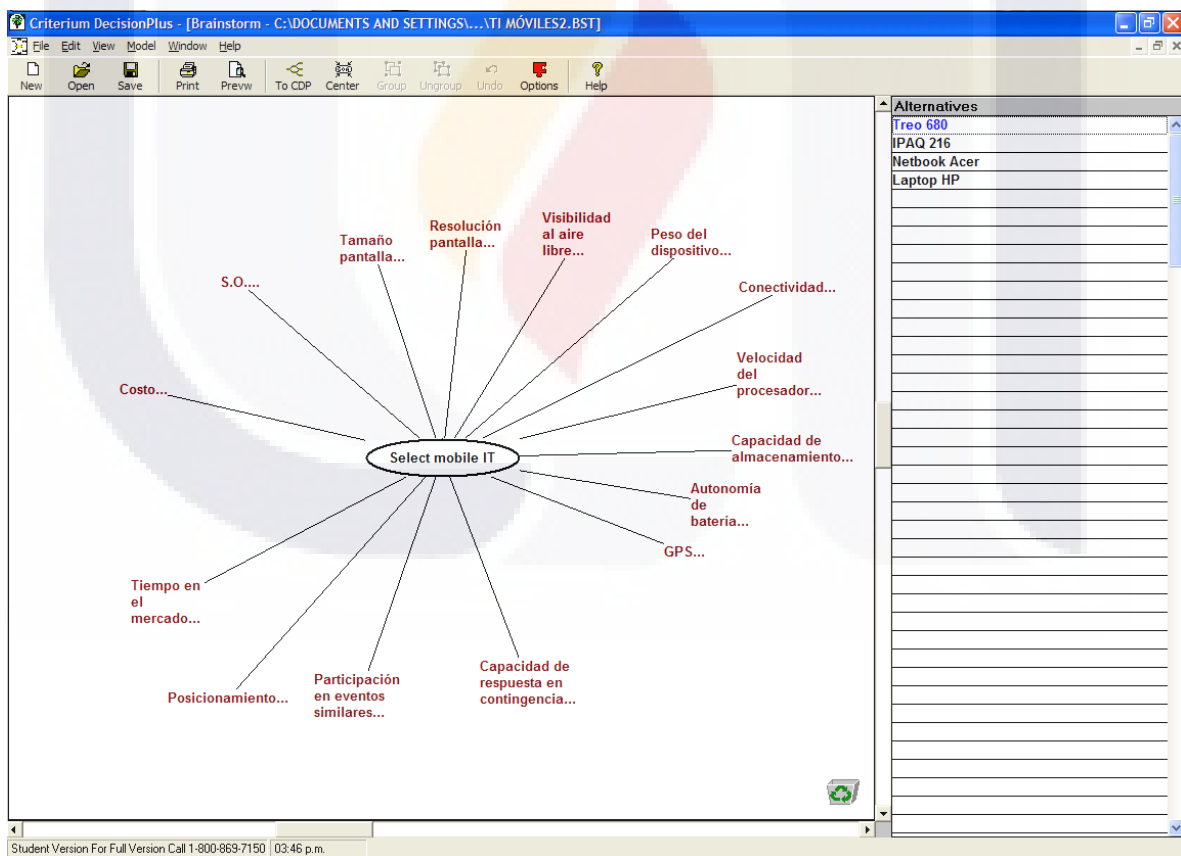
Criterium DecisionPlus - [Brainstorm - C:\DOCUMENTS AND SETTINGS\...\TI MÓVILES2.BST]

File Edit View Model Window Help

New Open Save Print Prevw To CDP Center Group Ungroup Undo Options Help

Tamaño pantalla...

Resolución pantalla...

Visibilidad al aire libre...

Peso del dispositivo...

S.O....

Conectividad...

Velocidad del procesador...

Costo...

Select mobile IT

Capacidad de almacenamiento...

Autonomía de batería...

GPS...

Tiempo en el mercado...

Posicionamiento...

Participación en eventos similares...

Capacidad de respuesta en contingencia...

| Alternatives |
|---|
| Treo 680 |
| IPAQ 216 |
| Netbook Acer |
| Laptop HP |

Student Version For Full Version Call 1-800-869-7150 | 03:46 p.m.